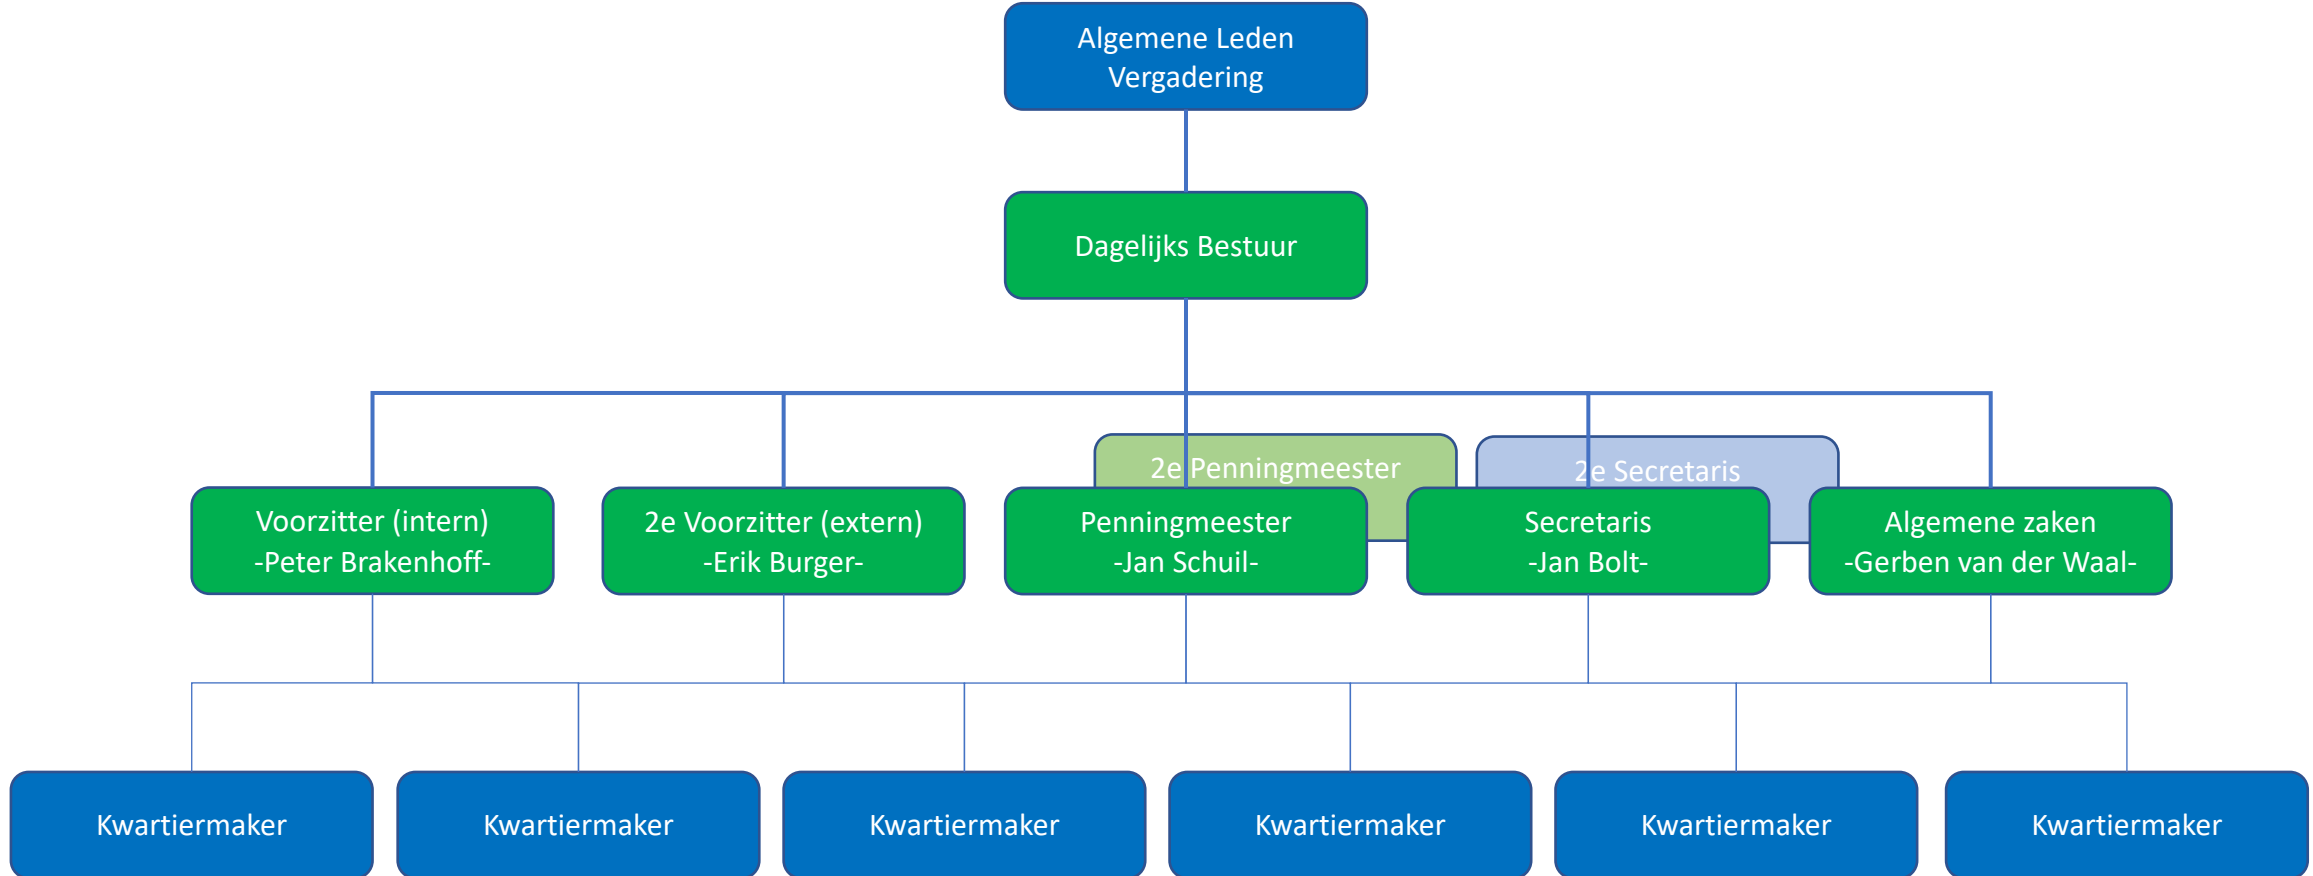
Algemene Leden Vergadering

Dagelijks Bestuur

2e Penningmeester

2e Secretaris

Voorzitter (intern)
-Peter Brakenhoff-

2e Voorzitter (extern)
-Erik Burger-

Penningmeester
-Jan Schuil-

Secretaris
-Jan Bolt-

Algemene zaken
-Gerben van der Waal-

Kwartiermaker

Kwartiermaker

Kwartiermaker

Kwartiermaker

Kwartiermaker

Kwartiermaker